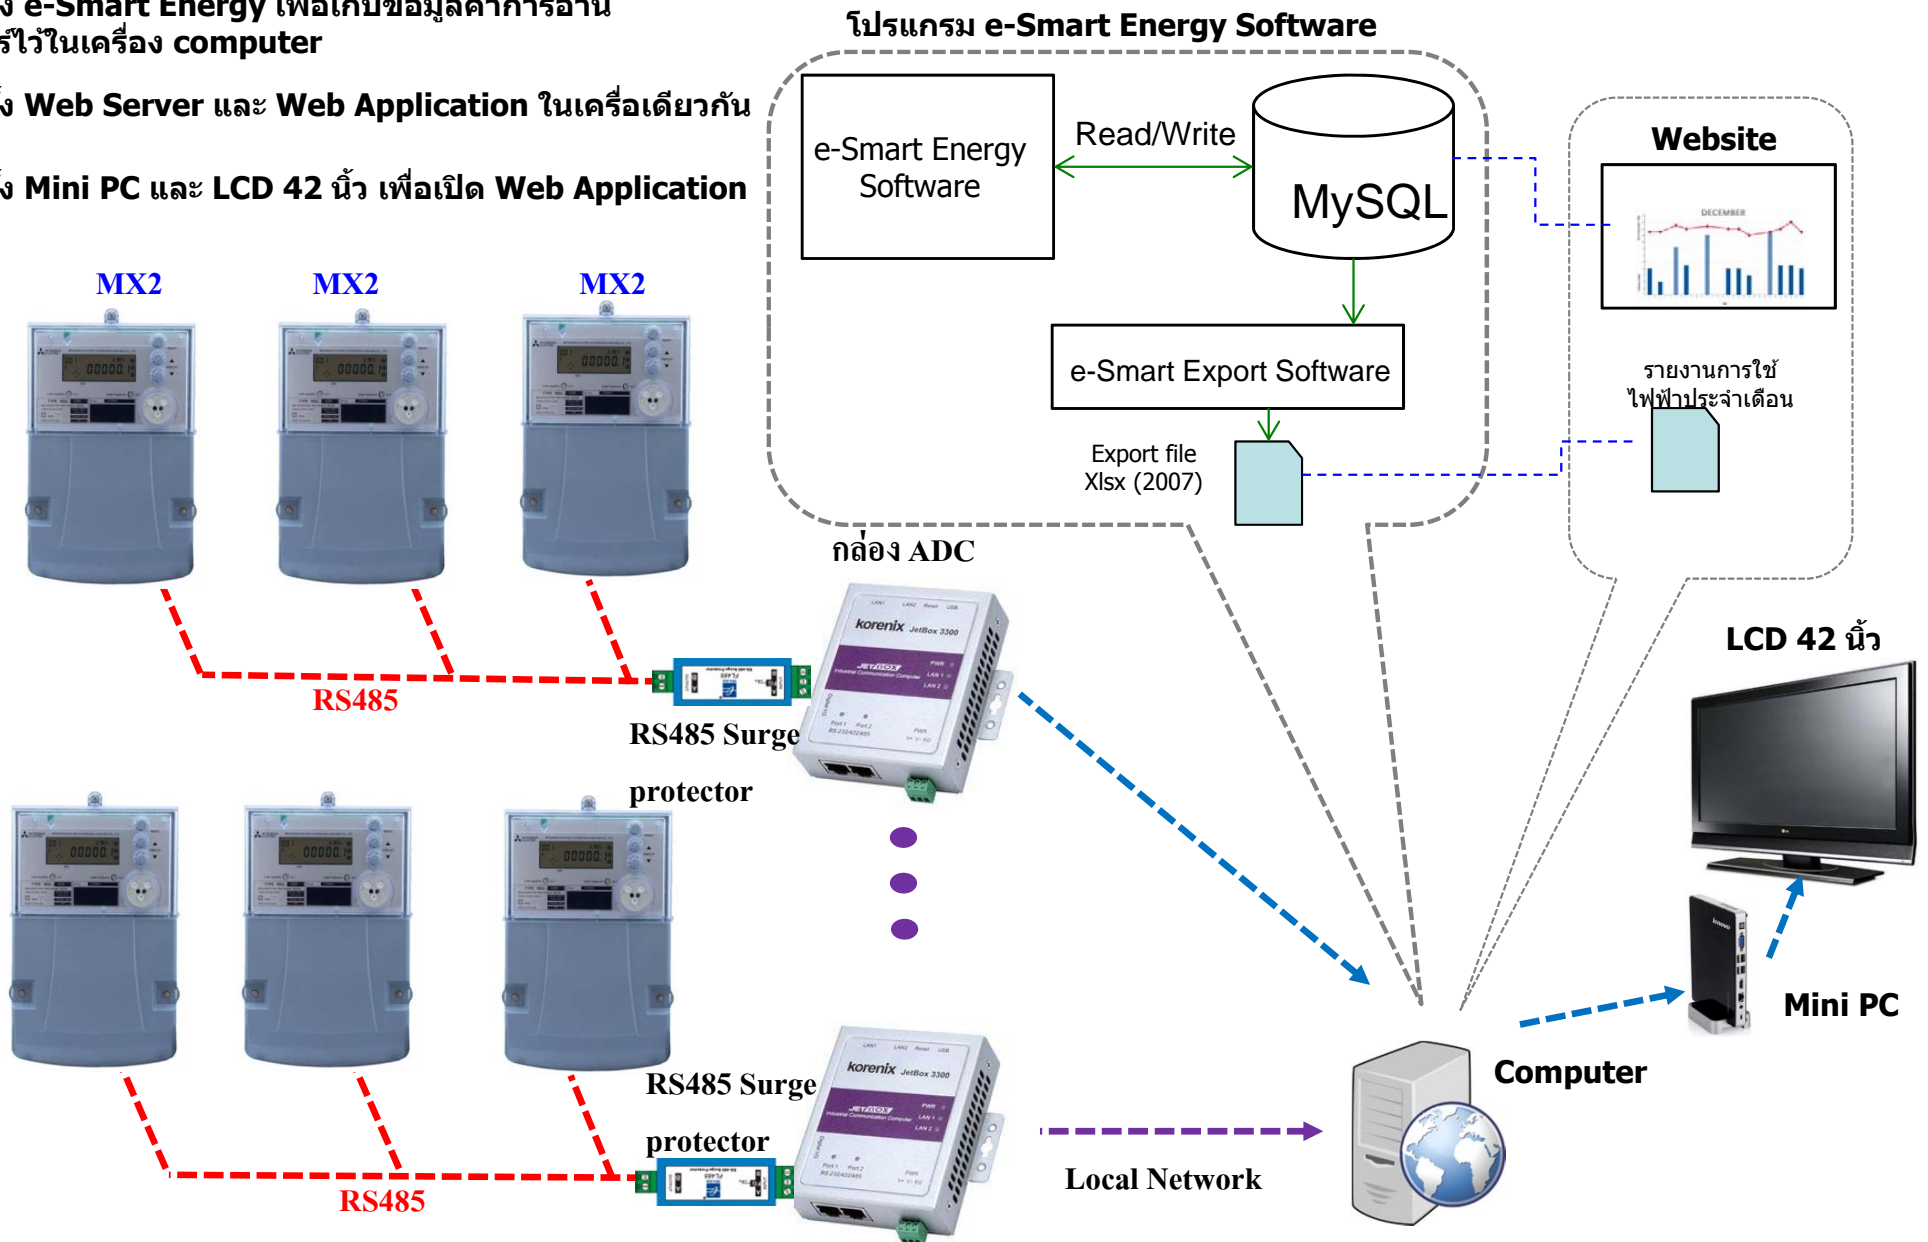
ง e-Smart Energy เพื่อเก็บข้อมูลค่าการอ่าน
รไว้ในเครื่อง computer

ง Web Server และ Web Application ในเครื่องเดียวกัน

ง Mini PC และ LCD 42 นิ้ว เพื่อเปิด Web Application

โปรแกรม e-Smart Energy Software

e-Smart Energy Software

Read/Write

MySQL

e-Smart Export Software

Export file Xlsx (2007)

Website

DECEMBER

รายงานการใช้ไฟฟ้าประจำเดือน

MX2

MX2

MX2

กล่อง ADC

korenix JetBox 3300

RS485

RS485 Surge protector

LCD 42 นิ้ว

Mini PC

Computer

korenix JetBox 3300

RS485 Surge protector

RS485

Local Network